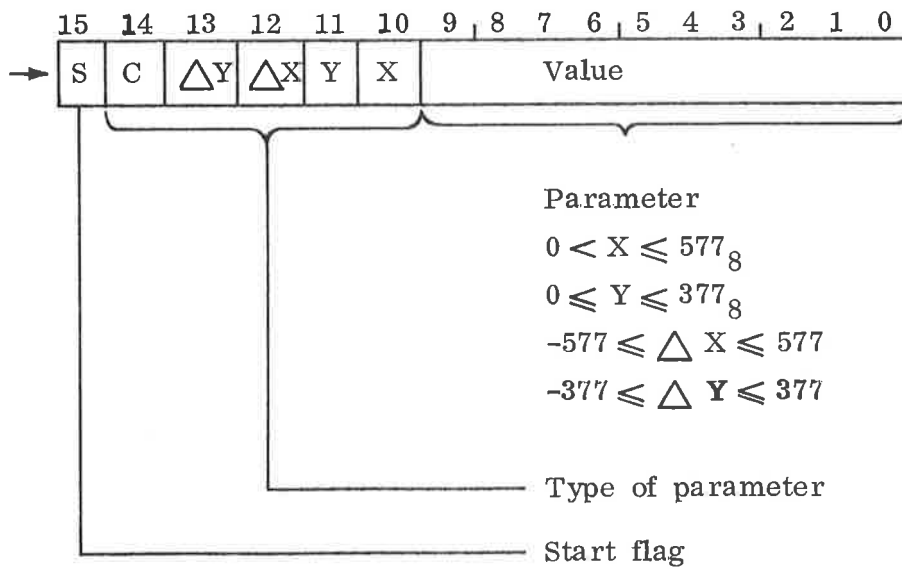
15 14 13 12 11 10 9 8 7 6 5 4 3 2 1 0

S C $\triangle$Y $\triangle$X Y X Value

Parameter
$0 < X \leqslant 577_8$
$0 \leqslant Y \leqslant 377_8$
$-577 \leqslant \triangle X \leqslant 577$
$-377 \leqslant \triangle Y \leqslant 377$

Type of parameter

Start flag